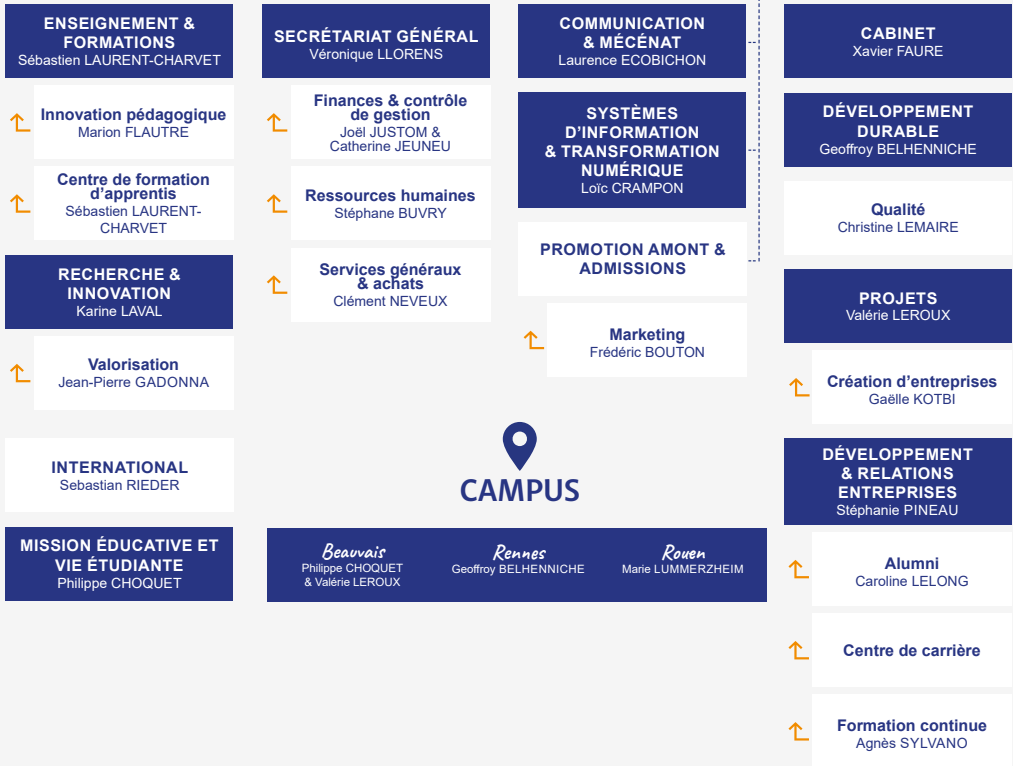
ENSEIGNEMENT & FORMATIONS
Sébastien LAURENT-CHARVET

Innovation pédagogique
Marion FLAUTRE

Centre de formation d'apprentis
Sébastien LAURENT-CHARVET

RECHERCHE & INNOVATION
Karine LAVAL

Valorisation
Jean-Pierre GADONNA

INTERNATIONAL
Sebastian RIEDER

MISSION ÉDUCATIVE ET VIE ÉTUDIANTE
Philippe CHOQUET

SECRÉTARIAT GÉNÉRAL
Véronique LLORENS

Finances & contrôle de gestion
Joël JUSTOM & Catherine JEUNEU

Ressources humaines
Stéphane BUVRY

Services généraux & achats
Clément NEVEUX

COMMUNICATION & MÉCÉNAT
Laurence ECOBICHON

SYSTÈMES D'INFORMATION & TRANSFORMATION NUMÉRIQUE
Loïc CRAMPON

PROMOTION AMONT & ADMISSIONS

Marketing
Frédéric BOUTON

CAMPUS

Beauvais
Philippe CHOQUET & Valérie LEROUX

Rennes
Geoffroy BELHENNICHE

Rouen
Marie LUMMERZHEIM

CABINET
Xavier FAURE

DÉVELOPPEMENT DURABLE
Geoffroy BELHENNICHE

Qualité
Christine LEMAIRE

PROJETS
Valérie LEROUX

Création d'entreprises
Gaëlle KOTBI

DÉVELOPPEMENT & RELATIONS ENTREPRISES
Stéphanie PINEAU

Alumni
Caroline LELONG

Centre de carrière

Formation continue
Agnès SYLVANO